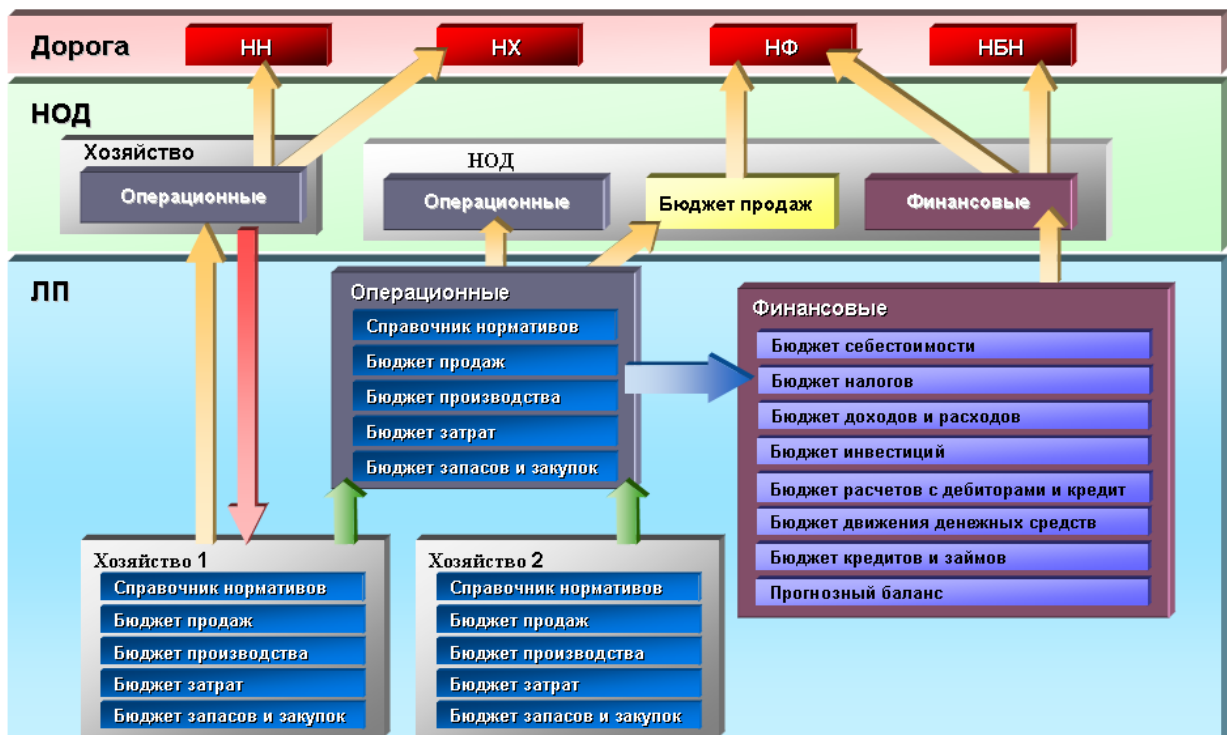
Дорога

НН

НХ

НФ

НБН

НОД

Хозяйство

Операционные

НОД

Операционные

Бюджет продаж

Финансовые

ЛП

Операционные

Справочник нормативов

Бюджет продаж

Бюджет производства

Бюджет затрат

Бюджет запасов и закупок

Финансовые

Бюджет себестоимости

Бюджет налогов

Бюджет доходов и расходов

Бюджет инвестиций

Бюджет расчетов с дебиторами и кредит

Бюджет движения денежных средств

Бюджет кредитов и займов

Прогнозный баланс

Хозяйство 1

Справочник нормативов

Бюджет продаж

Бюджет производства

Бюджет затрат

Бюджет запасов и закупок

Хозяйство 2

Справочник нормативов

Бюджет продаж

Бюджет производства

Бюджет затрат

Бюджет запасов и закупок